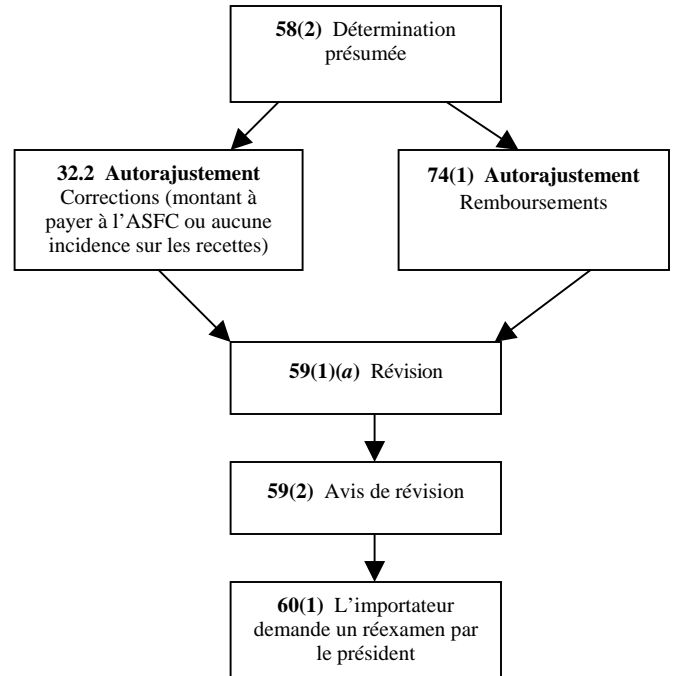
**58(2)** Détermination présumée

**32.2 Autorajustement** Corrections (montant à payer à l’ASFC ou aucune incidence sur les recettes)

**74(1) Autorajustement** Remboursements

**59(1)(*a*)** Révision

**59(2)** Avis de révision

**60(1)** L’importateur demande un réexamen par le président